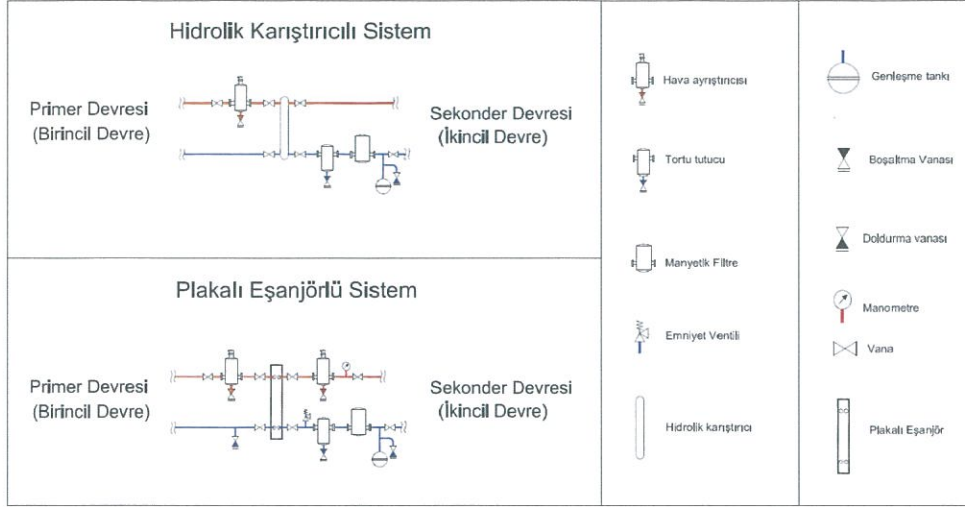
Hidrolik Karıştırıcılı Sistem

Primer Devresi
(Birincil Devre)

Sekonder Devresi
(İkincil Devre)

Plakalı Eşanjörlü Sistem

Primer Devresi
(Birincil Devre)

Sekonder Devresi
(İkincil Devre)

Hava ayrıştırıcısı

Tortu tutucu

Manyetik Filtre

Emniyet Ventili

Hidrolik karıştırıcı

Genleşme tankı

Boşaltma Vanası

Doldurma vanası

Manometre

Vana

Plakalı Eşanjör